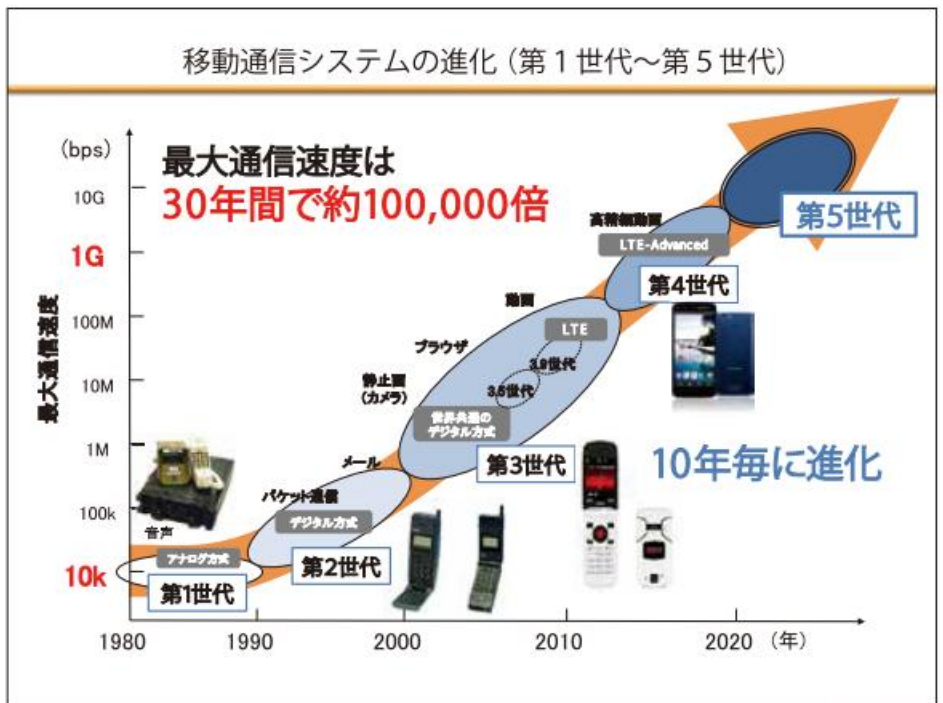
移動通信システムの進化（第１世代〜第５世代）

(bps)

10G

1G

100M

10M

1M

100k

10k

最大通信速度

最大通信速度は
30年間で約100,000倍

高精細動画
LTE-Advanced
第5世代
第4世代
動画
LTE
ブラウザ
3.9世代
3.5世代
静止画
(カメラ)
世界共通の
デジタル方式
メール
第3世代
10年毎に進化
パケット通信
デジタル方式
音声
アナログ方式
第2世代
第1世代

1980 1990 2000 2010 2020 (年)